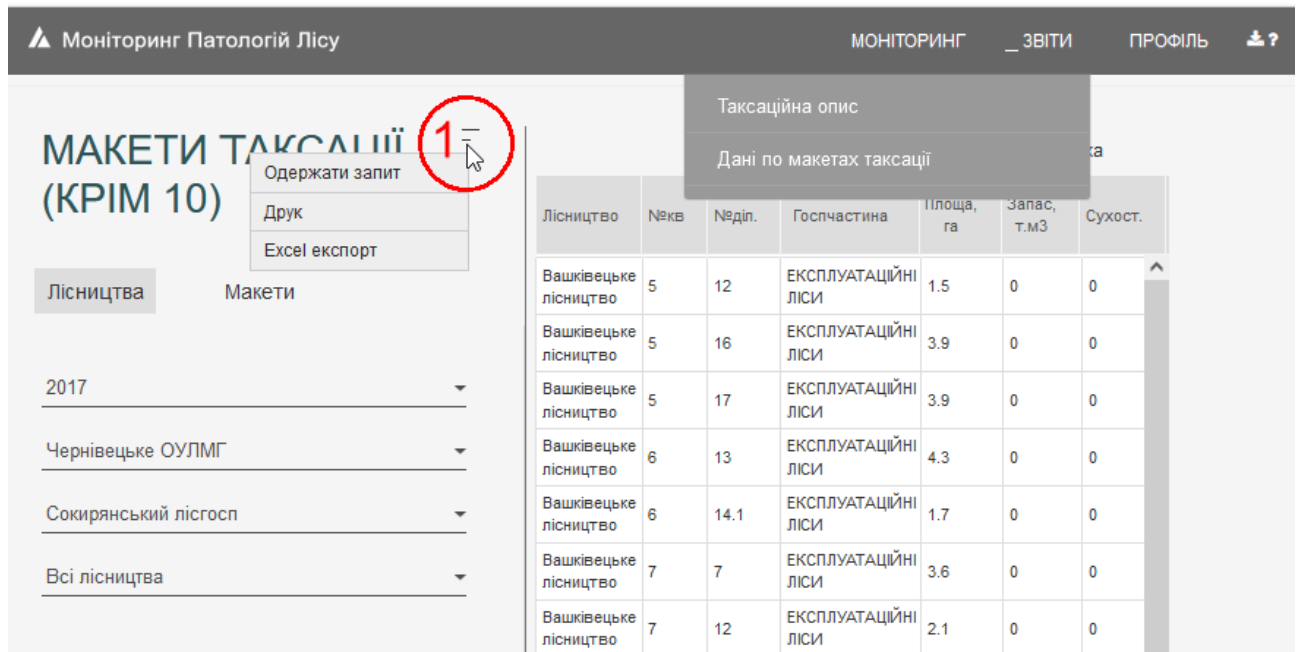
Моніторинг Патологій Лісу

МОНІТОРИНГ ЗВІТИ ПРОФІЛЬ

Таксаційна опис

Дані по макетах таксації

МАКЕТИ ТА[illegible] (КРІМ 10)

1

Одержати запит

Друк

Excel експорт

Лісництва Макети

2017

Чернівецьке ОУЛМГ

Сокирянський лісгосп

Всі лісництва

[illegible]а

| Лісництво | №кв | №діл. | Госпчастина | Площа, га | Запас, т.м3 | Сухост. |
|---|---|---|---|---|---|---|
| Вашківецьке лісництво | 5 | 12 | ЕКСПЛУАТАЦІЙНІ ЛІСИ | 1.5 | 0 | 0 |
| Вашківецьке лісництво | 5 | 16 | ЕКСПЛУАТАЦІЙНІ ЛІСИ | 3.9 | 0 | 0 |
| Вашківецьке лісництво | 5 | 17 | ЕКСПЛУАТАЦІЙНІ ЛІСИ | 3.9 | 0 | 0 |
| Вашківецьке лісництво | 6 | 13 | ЕКСПЛУАТАЦІЙНІ ЛІСИ | 4.3 | 0 | 0 |
| Вашківецьке лісництво | 6 | 14.1 | ЕКСПЛУАТАЦІЙНІ ЛІСИ | 1.7 | 0 | 0 |
| Вашківецьке лісництво | 7 | 7 | ЕКСПЛУАТАЦІЙНІ ЛІСИ | 3.6 | 0 | 0 |
| Вашківецьке лісництво | 7 | 12 | ЕКСПЛУАТАЦІЙНІ ЛІСИ | 2.1 | 0 | 0 |